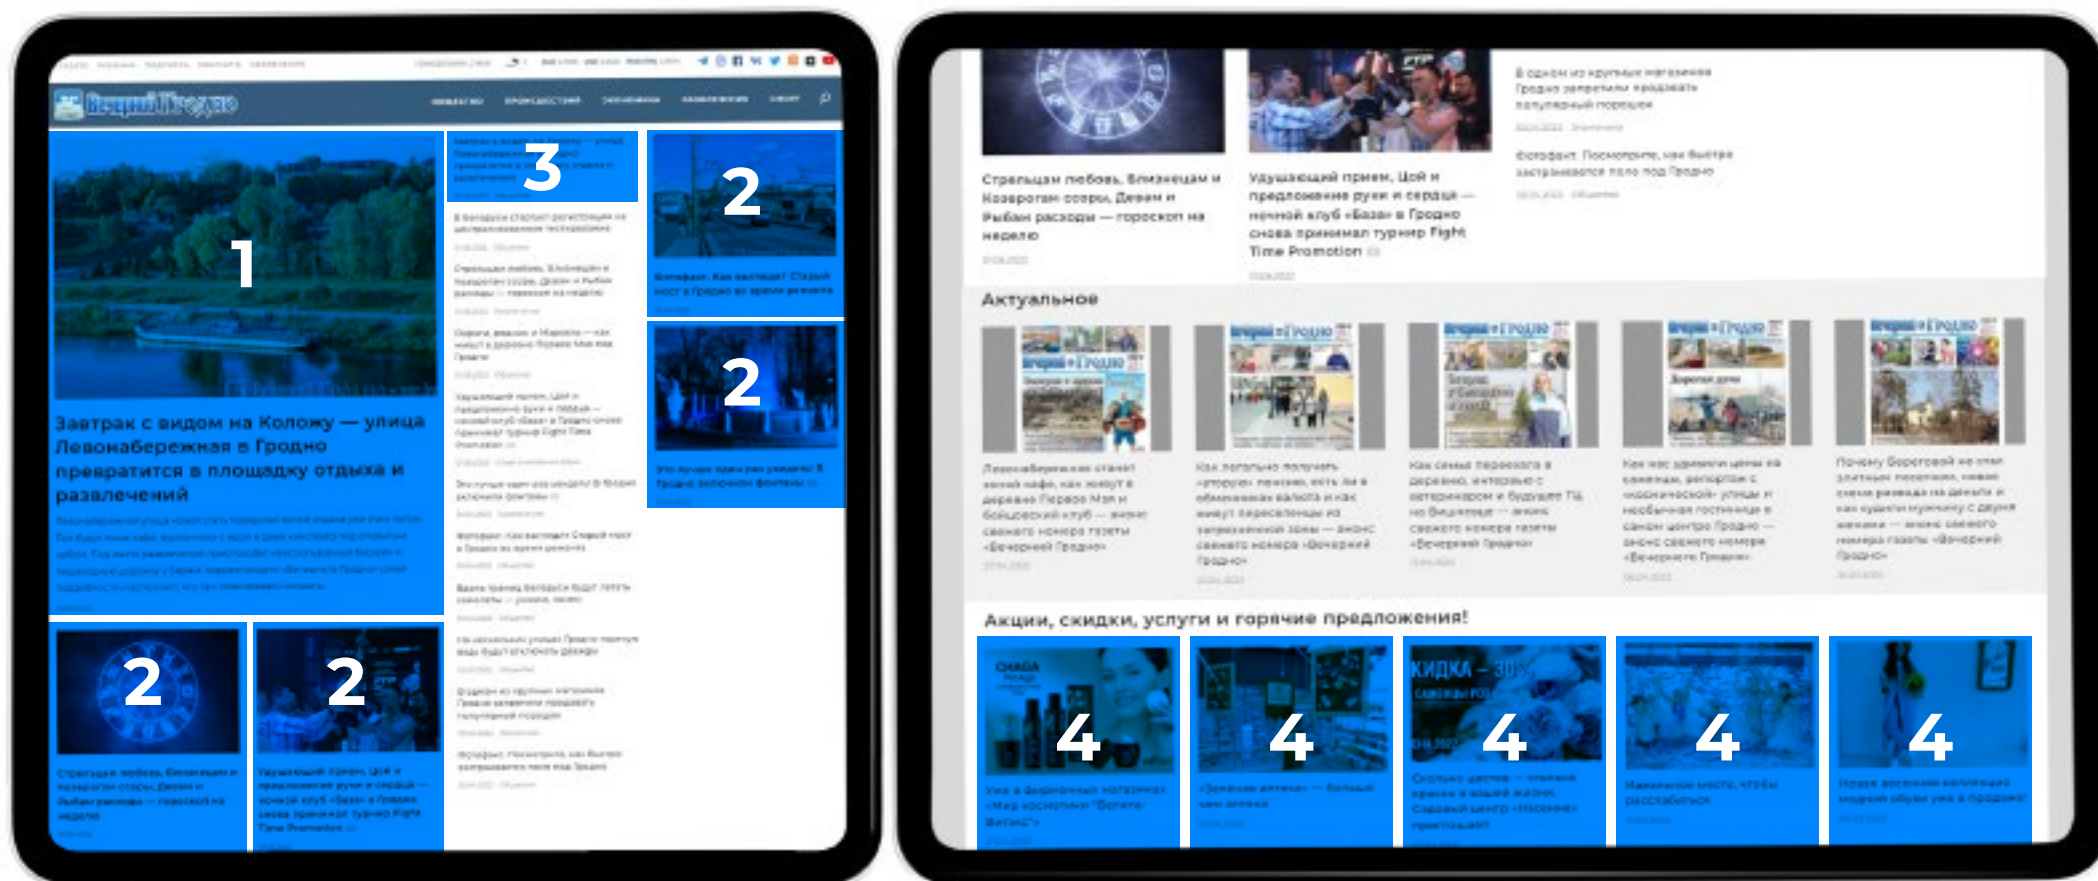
Вечерний Гродно

1

Завтрак с видом на Колошу — улица Левонабережная в Гродно превратится в площадку отдыха и развлечений

3

2

2

2

2

Стрельцам любовь, Близнецам и Козерогам ссоры, Девам и Рыбам расходы — гороскоп на неделю

Удушающий прием, Цой и предложение руки и сердца — ночной клуб «База» в Гродно снова принимал турнир Fight Time Promotion

В одном из крупных магазинов Гродно запретили продавать популярный порошок

Фотофакт. Посмотрите, как быстро застраивается поле под Гродно

Актуальное

Акции, скидки, услуги и горячие предложения!

4

4

4

4

4